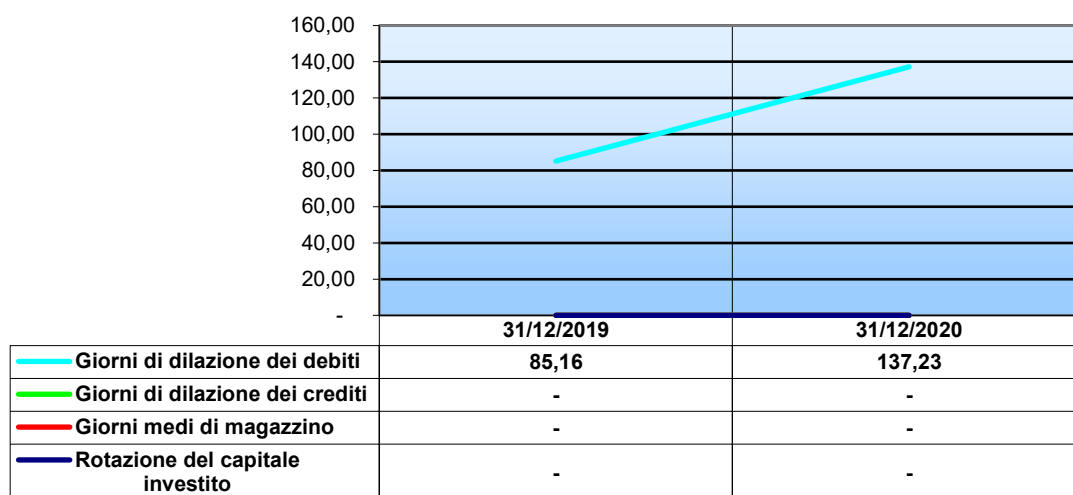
160,00
140,00
120,00
100,00
80,00
60,00
40,00
20,00
-

| | 31/12/2019 | 31/12/2020 |
|---|---|---|
| Giorni di dilazione dei debiti | 85,16 | 137,23 |
| Giorni di dilazione dei crediti | - | - |
| Giorni medi di magazzino | - | - |
| Rotazione del capitale investito | - | - |